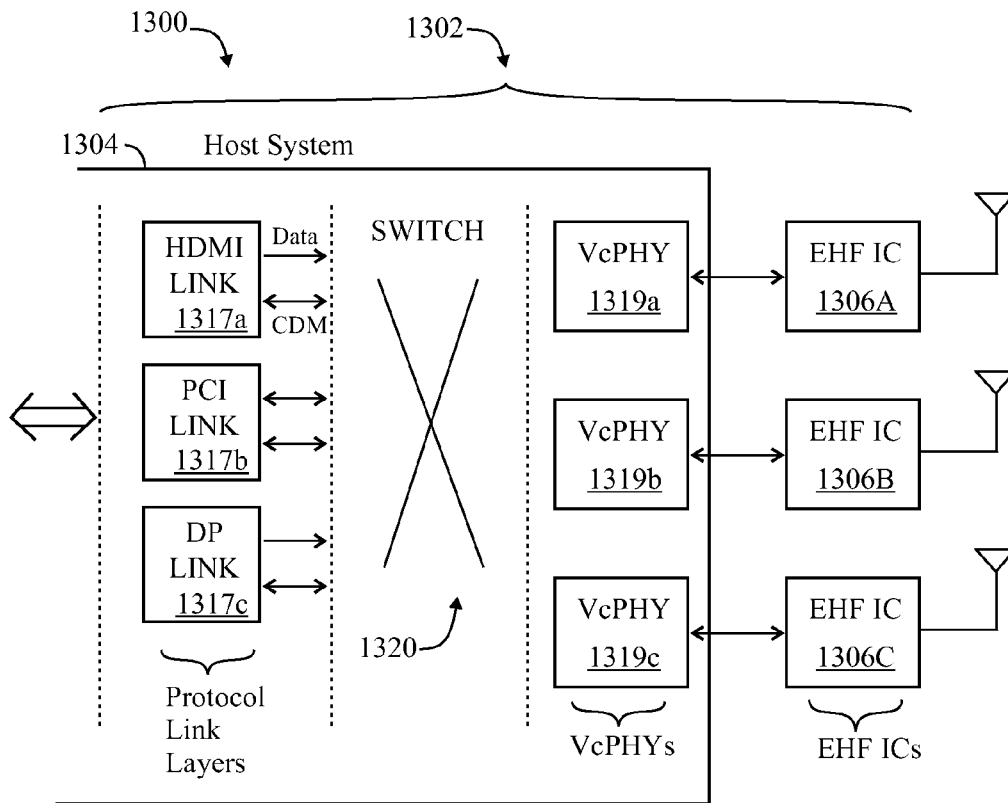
1300

1302

1304

Host System

HDMI LINK 1317a

Data

CDM

SWITCH

VcPHY 1319a

EHF IC 1306A

PCI LINK 1317b

VcPHY 1319b

EHF IC 1306B

DP LINK 1317c

VcPHY 1319c

EHF IC 1306C

1320

Protocol Link Layers

VcPHYs

EHF ICs